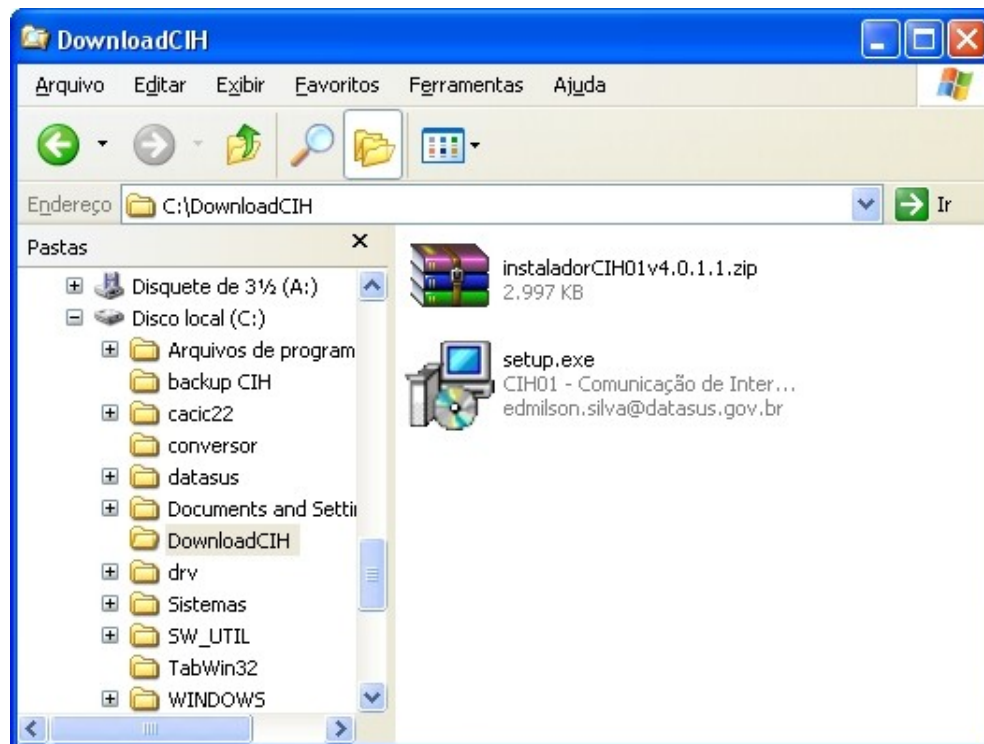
DownloadCIH

Arquivo Editar Exibir Favoritos Ferramentas Ajuda

Endereço C:\DownloadCIH Ir

Pastas

Disquete de 3½ (A:)
Disco local (C:)
Arquivos de program
backup CIH
cacic22
conversor
datasus
Documents and Setti
DownloadCIH
drv
Sistemas
SW_UTIL
TabWin32
WINDOWS

instaladorCIH01v4.0.1.1.zip
2.997 KB

setup.exe
CIH01 - Comunicação de Inter...
edmilson.silva@datasus.gov.br